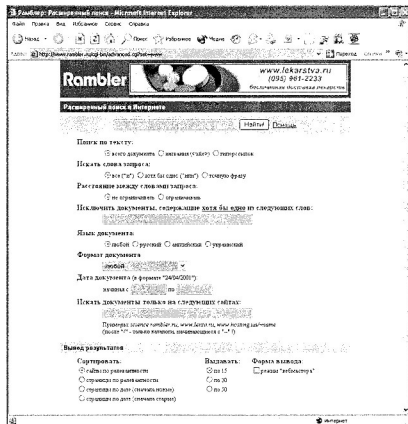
Рамблер: Расширенный поиск - Microsoft Internet Explorer

Файл Правка Вид Избранное Сервис Справка

Назад Поиск Избранное Медиа

Адрес http://www.rambler.ru/cgi-bin/advanced.cgi?set=www Переход Ссылки

Rambler

www.lekarstva.ru
(095) 961-2233
Бесплатная доставка лекарств

Расширенный поиск в Интернете

Найти! Помощь

Поиск по тексту:
всего документа в названии (title) в заголовках

Искать слова запроса:
все ("и") хотя бы одно ("или") точную фразу

Расстояние между словами запроса:
не ограничивать ограничить

Исключить документы, содержащие хотя бы одно из следующих слов:

Язык документа:
любой русский английский украинский

Формат документа:
любой

Дата документа (в формате "24/04/2001"):
начиная с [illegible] по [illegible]

Искать документы только на следующих сайтах:

Примеры: science.rambler.ru, www.lenta.ru, www.hosting.ua/~name (знак "-" - только каталоги, начинающиеся с "~")

Вывод результатов

Сортировать:
сайты по релевантности
страницы по релевантности
страницы по дате (сначала новые)
страницы по дате (сначала старые)

Выдавать:
по 15
по 30
по 50

Форма вывода:
режим "вебмастера"

Интернет